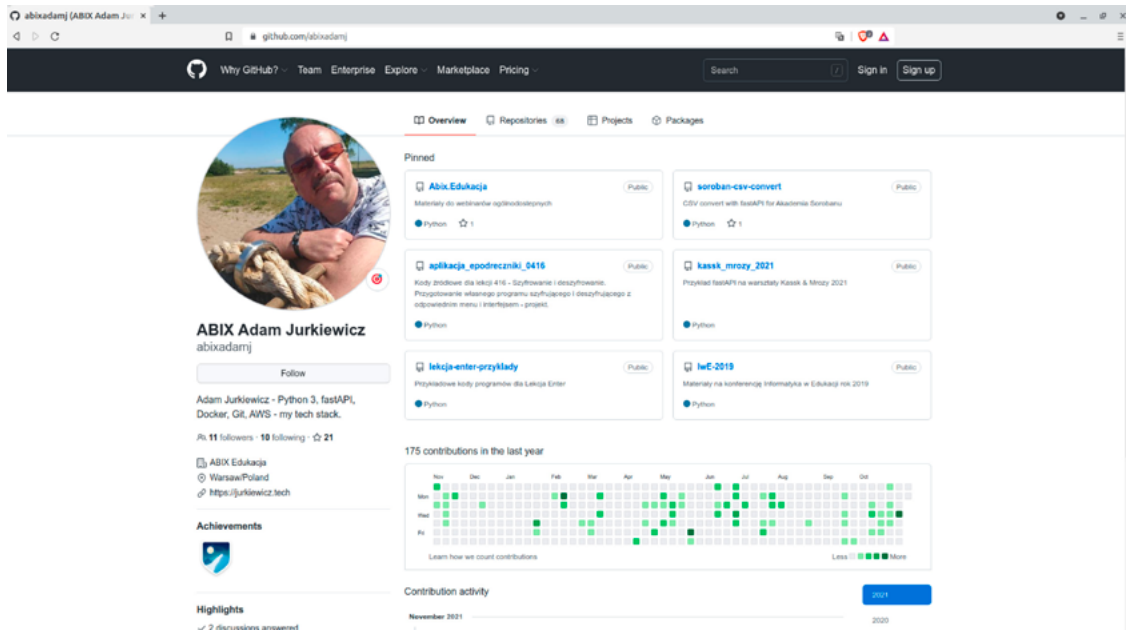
abixadamj (ABIX Adam Ju ×  +

github.com/abixadamj

Why GitHub?  Team  Enterprise  Explore  Marketplace  Pricing

Search

Sign in  Sign up

Overview  Repositories 68  Projects  Packages

Pinned

Abix.Edukacja  Public
Materiały do webinarów ogólnodostępnych
Python  1

soroban-csv-convert  Public
CSV convert with fastAPI for Akademia Sorobanu
Python  1

aplikacja_epodreczniki_0416  Public
Kody źródłowe dla lekcji 416 - Szyfrowanie i deszyfrowanie. Przygotowanie własnego programu szyfrującego i deszyfrującego z odpowiednim menu i interfejsem - projekt.
Python

kassk_mrozy_2021  Public
Przykład fastAPI na warsztaty Kassk & Mrozy 2021
Python

lekcja-enter-przyklady  Public
Przykładowe kody programów dla Lekcja Enter
Python

IwE-2019  Public
Materiały na konferencję Informatyka w Edukacji rok 2019
Python

ABIX Adam Jurkiewicz
abixadamj

Follow

Adam Jurkiewicz - Python 3, fastAPI, Docker, Git, AWS - my tech stack.

11 followers · 10 following · 21

ABIX Edukacja
Warsaw/Poland
https://jurkiewicz.tech

Achievements

Highlights
2 discussions answered

175 contributions in the last year

Nov  Dec  Jan  Feb  Mar  Apr  May  Jun  Jul  Aug  Sep  Oct
Mon
Wed
Fri

Learn how we count contributions  Less  More

Contribution activity

November 2021

2021
2020